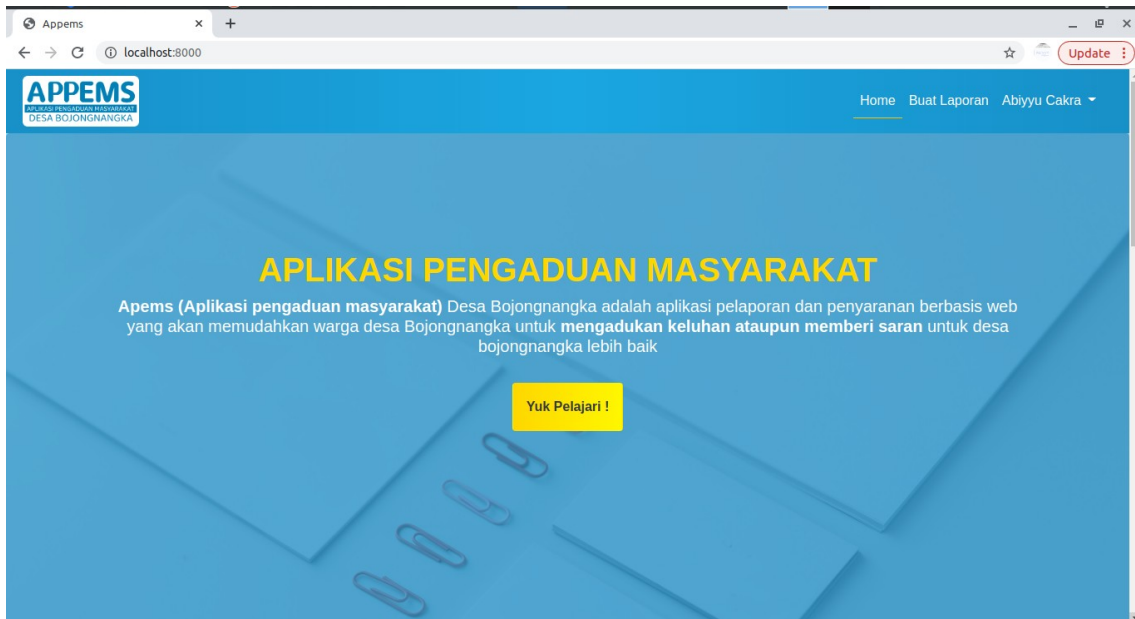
Appems × +

localhost:8000

Update

APPEMS
APLIKASI PENGADUAN MASYARAKAT
DESA BOJONGNANGKA

Home Buat Laporan Abiyyu Cakra

APLIKASI PENGADUAN MASYARAKAT

Apems (Aplikasi pengaduan masyarakat) Desa Bojongnangka adalah aplikasi pelaporan dan penyaranan berbasis web yang akan memudahkan warga desa Bojongnangka untuk mengadukan keluhan ataupun memberi saran untuk desa bojongnangka lebih baik

Yuk Pelajari !